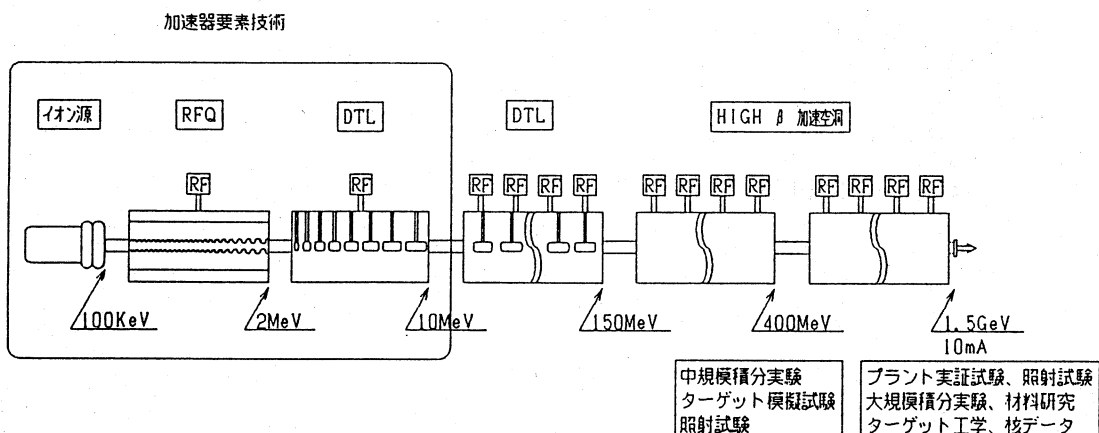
加速器要素技術

イオン源

RFQ

DTL

DTL

HIGH β 加速空洞

RF

RF

RF RF RF RF

RF RF RF RF

RF RF RF RF

100KeV

2MeV

10MeV

150MeV

400MeV

1.5GeV
10mA

中規模積分実験
ターゲット模擬試験
照射試験

プラント実証試験、照射試験
大規模積分実験、材料研究
ターゲット工学、核データ